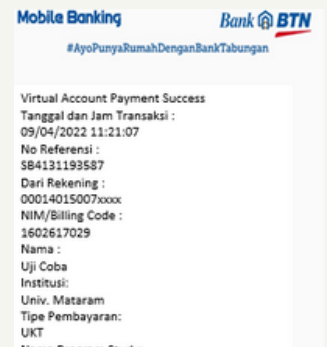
Mobile Banking
Bank BTN
#AyoPunyaRumahDenganBankTabungan

Virtual Account Payment Success
Tanggal dan Jam Transaksi :
09/04/2022 11:21:07
No Referensi :
SB4131193587
Dari Rekening :
00014015007xxxx
NIM/Billing Code :
1602617029
Nama :
Uji Coba
Institusi:
Univ. Mataram
Tipe Pembayaran:
UKT
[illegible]